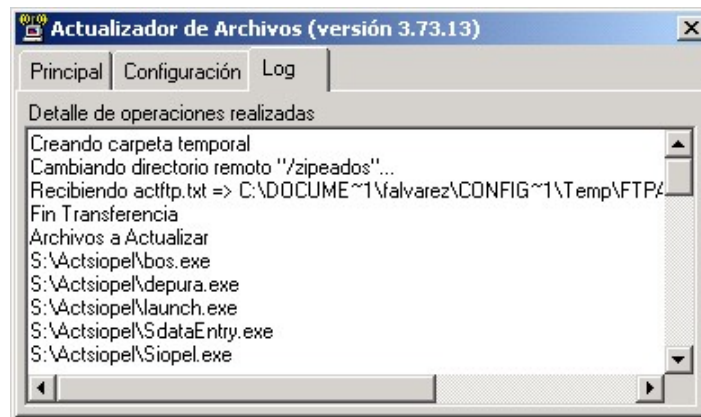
Actualizador de Archivos (versión 3.73.13)

Principal | Configuración | Log

Detalle de operaciones realizadas

Creando carpeta temporal
Cambiando directorio remoto "/zipeados"...
Recibiendo actftp.txt => C:\DOCUME~1\falvarez\CONFIG~1\Temp\FTP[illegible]
Fin Transferencia
Archivos a Actualizar
S:\Actsiopel\bos.exe
S:\Actsiopel\depura.exe
S:\Actsiopel\launch.exe
S:\Actsiopel\SdataEntry.exe
S:\Actsiopel\Siopel.exe